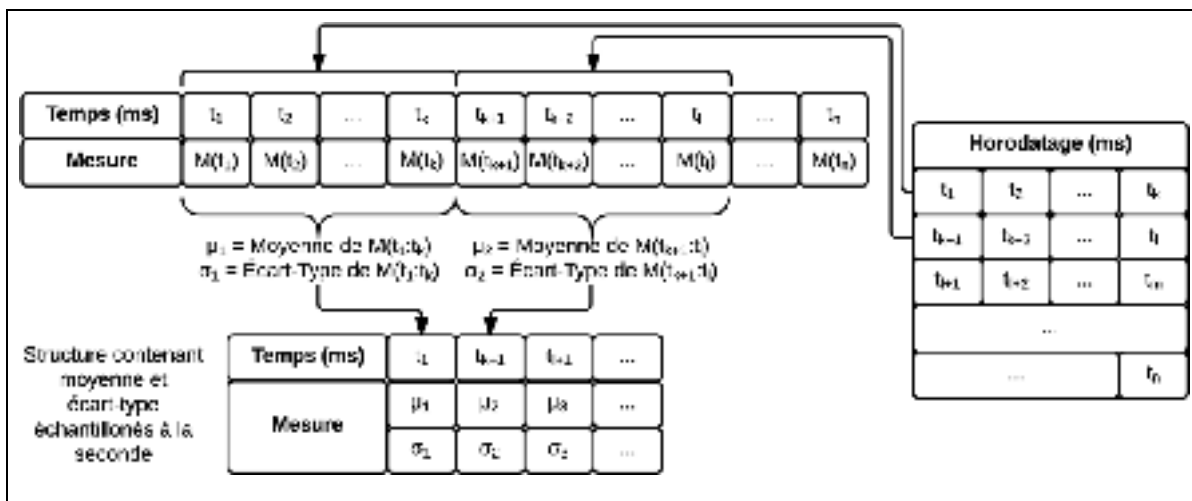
| Temps (ms) | $t_1$ | $t_2$ | ... | $t_k$ | $t_{k+1}$ | $t_{k+2}$ | ... | $t_l$ | ... | $t_n$ |
|---|---|---|---|---|---|---|---|---|---|---|
| Mesure | $M(t_1)$ | $M(t_2)$ | ... | $M(t_k)$ | $M(t_{k+1})$ | $M(t_{k+2})$ | ... | $M(t_l)$ | ... | $M(t_n)$ |

$\mu_1$ = Moyenne de $M(t_1:t_k)$
$\sigma_1$ = Écart-Type de $M(t_1:t_k)$

$\mu_2$ = Moyenne de $M(t_{k+1}:t_l)$
$\sigma_2$ = Écart-Type de $M(t_{k+1}:t_l)$

Horodatage (ms)

| $t_1$ | $t_2$ | ... | $t_k$ |
|---|---|---|---|
| $t_{k+1}$ | $t_{k+2}$ | ... | $t_l$ |
| $t_{l+1}$ | $t_{l+2}$ | ... | $t_m$ |
| ... | | | |
| ... | | | $t_n$ |

Structure contenant moyenne et écart-type échantillonés à la seconde

| Temps (ms) | $t_1$ | $t_{k+1}$ | $t_{l+1}$ | ... |
|---|---|---|---|---|
| Mesure | $\mu_1$ | $\mu_2$ | $\mu_3$ | ... |
| | $\sigma_1$ | $\sigma_2$ | $\sigma_3$ | ... |